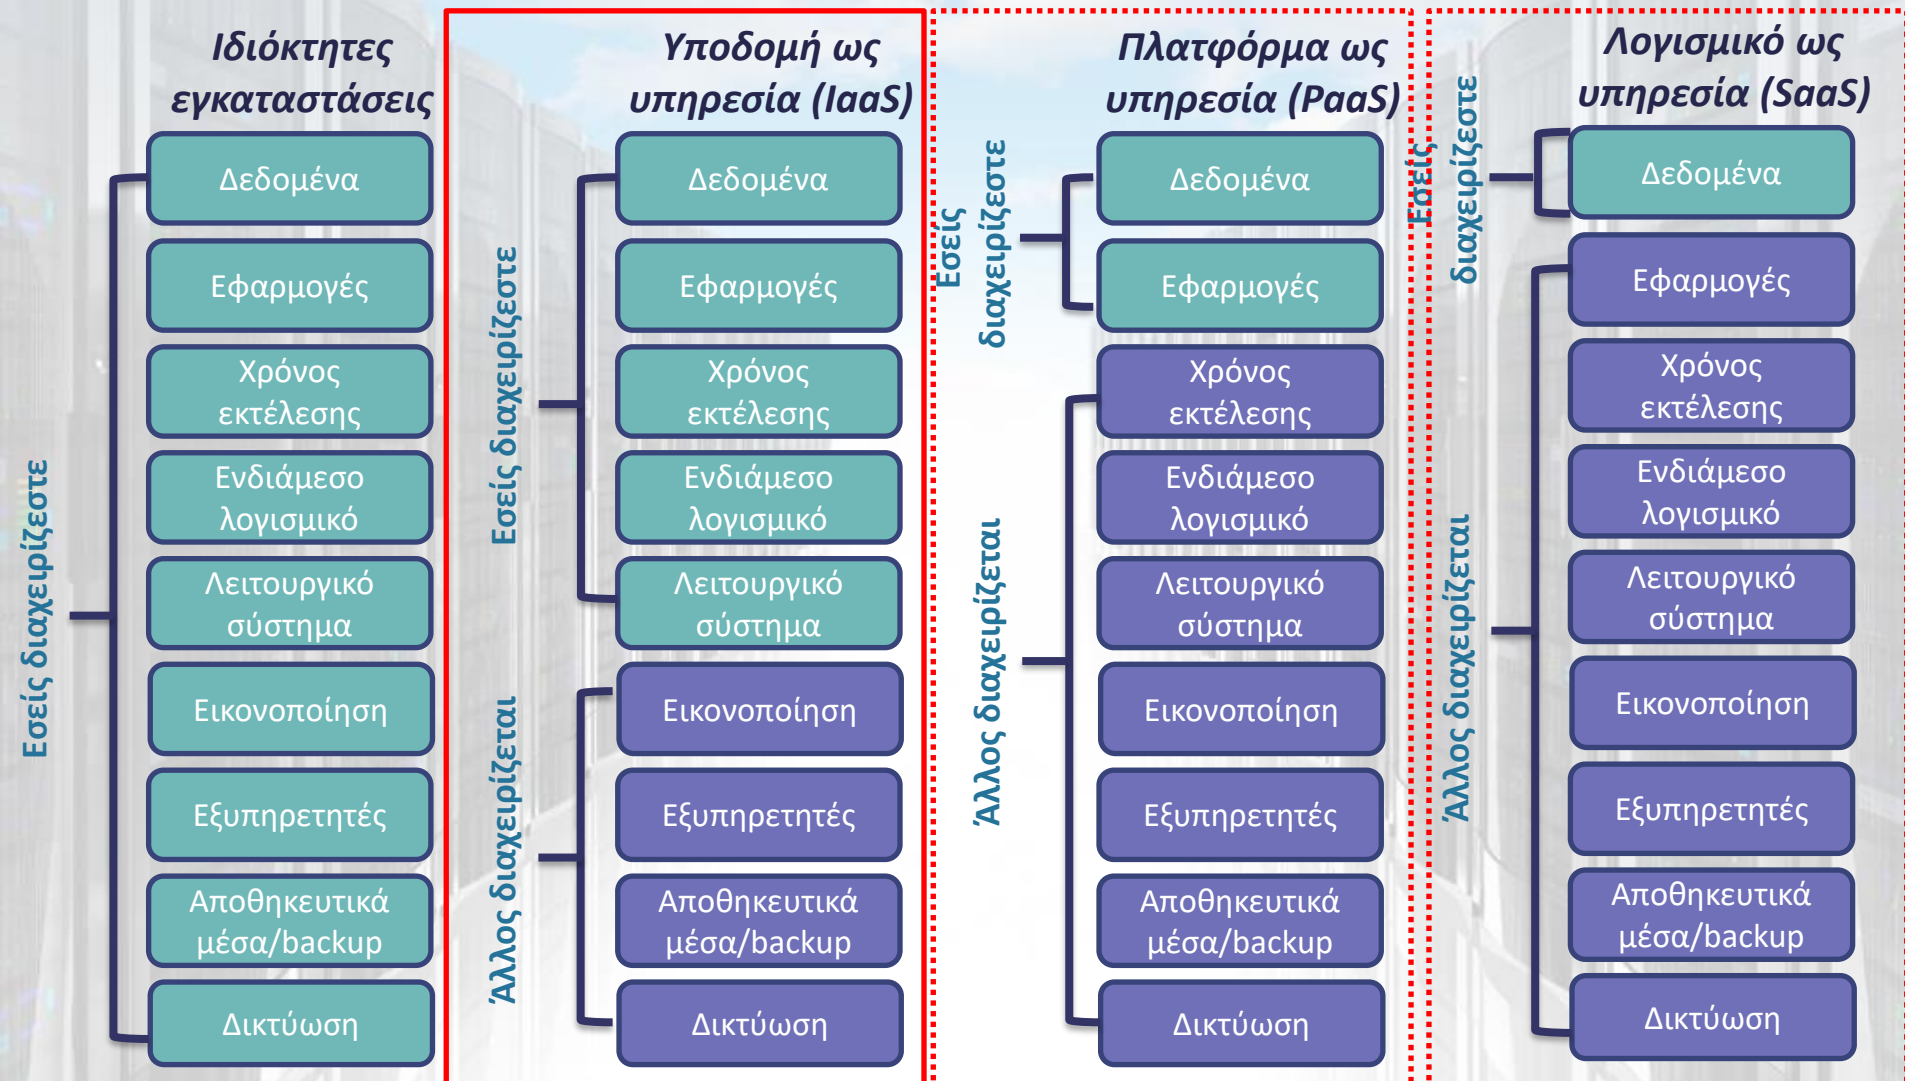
Ιδιόκτητες εγκαταστάσεις

Εσείς διαχειρίζεστε

Δεδομένα

Εφαρμογές

Χρόνος εκτέλεσης

Ενδιάμεσο λογισμικό

Λειτουργικό σύστημα

Εικονοποίηση

Εξυπηρετητές

Αποθηκευτικά μέσα/backup

Δικτύωση

Υποδομή ως υπηρεσία (IaaS)

Εσείς διαχειρίζεστε

Άλλος διαχειρίζεται

Δεδομένα

Εφαρμογές

Χρόνος εκτέλεσης

Ενδιάμεσο λογισμικό

Λειτουργικό σύστημα

Εικονοποίηση

Εξυπηρετητές

Αποθηκευτικά μέσα/backup

Δικτύωση

Πλατφόρμα ως υπηρεσία (PaaS)

Εσείς διαχειρίζεστε

Άλλος διαχειρίζεται

Δεδομένα

Εφαρμογές

Χρόνος εκτέλεσης

Ενδιάμεσο λογισμικό

Λειτουργικό σύστημα

Εικονοποίηση

Εξυπηρετητές

Αποθηκευτικά μέσα/backup

Δικτύωση

Λογισμικό ως υπηρεσία (SaaS)

Εσείς διαχειρίζεστε

Άλλος διαχειρίζεται

Δεδομένα

Εφαρμογές

Χρόνος εκτέλεσης

Ενδιάμεσο λογισμικό

Λειτουργικό σύστημα

Εικονοποίηση

Εξυπηρετητές

Αποθηκευτικά μέσα/backup

Δικτύωση